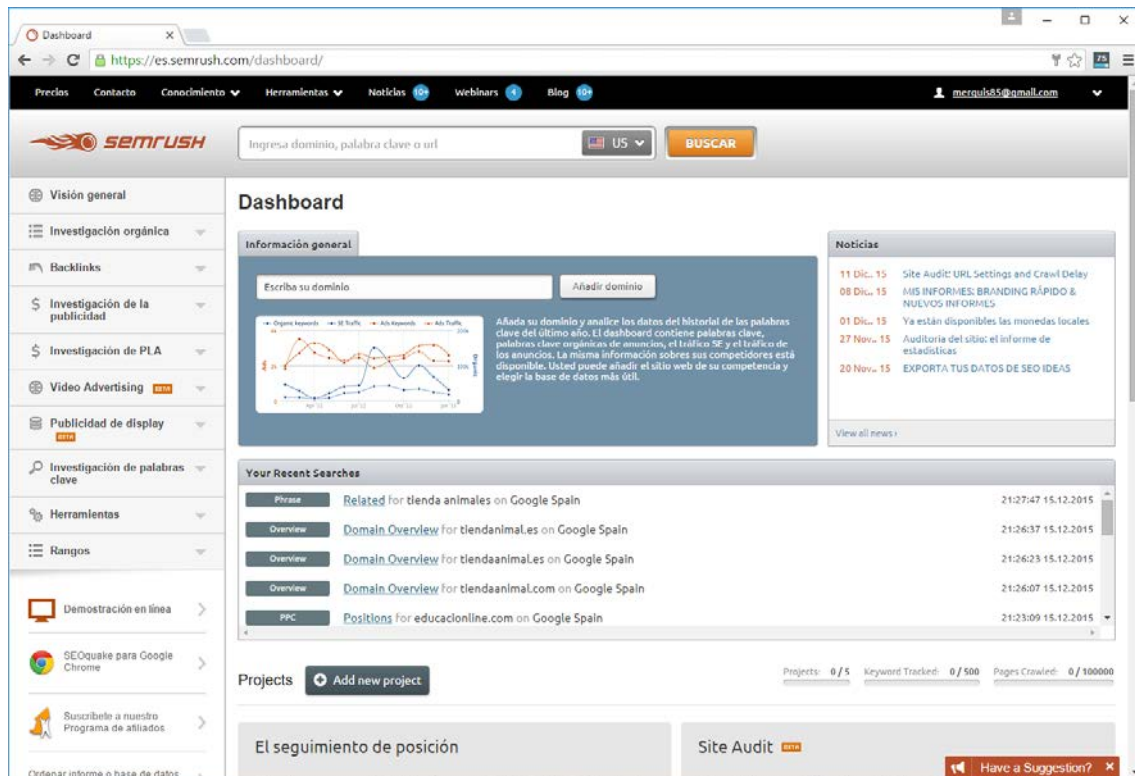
Dashboard

https://es.semrush.com/dashboard/

Precios Contacto Conocimiento Herramientas Noticias 10+ Webinars 4 Blog 10+ merquis85@gmail.com

SEMRUSH

Ingresa dominio, palabra clave o url US BUSCAR

Visión general
Investigación orgánica
Backlinks
Investigación de la publicidad
Investigación de PLA
Video Advertising BETA
Publicidad de display BETA
Investigación de palabras clave
Herramientas
Rangos

Demostración en línea
SEOquake para Google Chrome
Suscríbete a nuestro Programa de afiliados
Ordenar informe o base de datos

Dashboard

Información general

Escriba su dominio Añadir dominio

Organic Keywords SE Traffic Ads Keywords Ads Traffic

Añada su dominio y analice los datos del historial de las palabras clave del último año. El dashboard contiene palabras clave, palabras clave orgánicas de anuncios, el tráfico SE y el tráfico de los anuncios. La misma información sobres sus competidores está disponible. Usted puede añadir el sitio web de su competencia y elegir la base de datos más útil.

Noticias

11 Dic., 15 Site Audit: URL Settings and Crawl Delay
08 Dic., 15 MIS INFORMES: BRANDING RÁPIDO & NUEVOS INFORMES
01 Dic., 15 Ya están disponibles las monedas locales
27 Nov., 15 Auditoría del sitio: el informe de estadísticas
20 Nov., 15 EXPORTA TUS DATOS DE SEO IDEAS

View all news ›

Your Recent Searches

| Phrase | Related for tienda animales on Google Spain | 21:27:47 15.12.2015 |
|---|---|---|
| Overview | Domain Overview for tiendaanimal.es on Google Spain | 21:26:37 15.12.2015 |
| Overview | Domain Overview for tiendaanimal.es on Google Spain | 21:26:23 15.12.2015 |
| Overview | Domain Overview for tiendaanimal.com on Google Spain | 21:26:07 15.12.2015 |
| PPC | Positions for educacionline.com on Google Spain | 21:23:09 15.12.2015 |

Projects Add new project

Projects: 0 / 5 Keyword Tracked: 0 / 500 Pages Crawled: 0 / 100000

El seguimiento de posición

Site Audit BETA

Have a Suggestion?